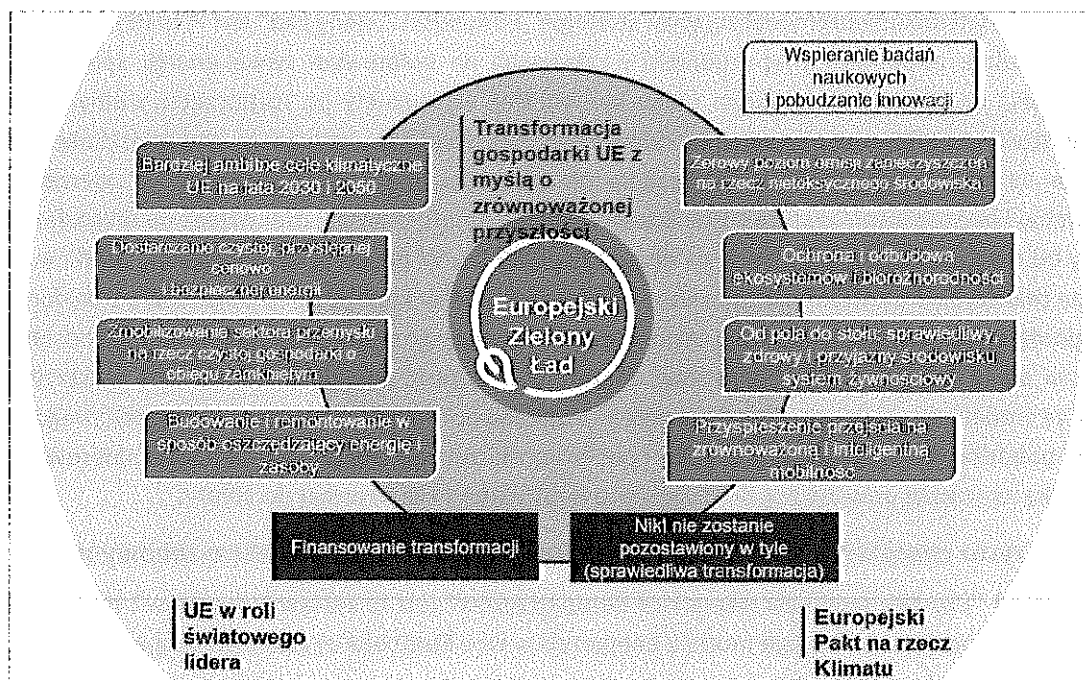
Wspieranie badań naukowych i pobudzanie innowacji

Transformacja gospodarki UE z myślą o zrównoważonej przyszłości

Bardziej ambitne cele klimatyczne UE na lata 2030 i 2050

Zerowy poziom emisji zanieczyszczeń na rzecz nietoksycznego środowiska

Dostarczanie czystej, przystępnej cenowo i bezpiecznej energii

Ochrona i odbudowa ekosystemów i bioróżnorodności

Europejski Zielony Ład

Zmobilizowanie sektora przemysłu na rzecz czystej gospodarki o obiegu zamkniętym

Od pola do stołu: sprawiedliwy, zdrowy i przyjazny środowisku system żywnościowy

Budowanie i remontowanie w sposób oszczędzający energię i zasoby

Przyspieszenie przejścia na zrównoważoną i inteligentną mobilność

Finansowanie transformacji

Nikt nie zostanie pozostawiony w tyle (sprawiedliwa transformacja)

UE w roli światowego lidera

Europejski Pakt na rzecz Klimatu